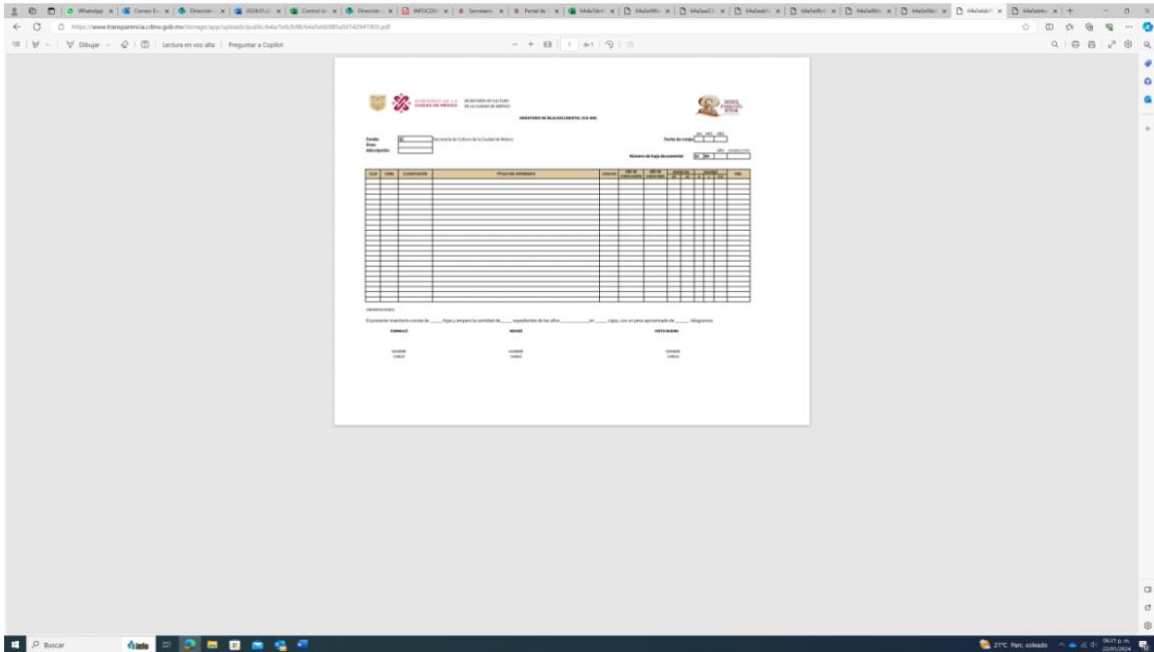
WhatsApp
Correo
Dirección
2024-01
Control
Dirección
INFOCDM
Secretaría
Portal de
https://www.transparencia.cdmx.gob.mx/storage/app/uploads/public/64a/5eb/b98/64a5ebb98 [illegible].pdf
Dibujar
Lectura en voz alta
Preguntar a Copilot
1
de 1

GOBIERNO DE LA CIUDAD DE MÉXICO
SECRETARÍA DE CULTURA DE LA CIUDAD DE MÉXICO

INVENTARIO DE BAJA DOCUMENTAL (CA-BA)

Fondo: SC Secretaría de Cultura de la Ciudad de México
Área:
Adscripción:

Fecha de cotejo:
Número de baja documental:

| CLAVE | SERIE | CLASIFICACIÓN | TÍTULO DEL EXPEDIENTE | FOLIOS | AÑO DE APERTURA | AÑO DE CONCLUSIÓN | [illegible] | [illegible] | OBS. |
|---|---|---|---|---|---|---|---|---|---|

OBSERVACIONES:

El presente inventario consta de ____ hojas y ampara la cantidad de ____ expedientes de los años ________ en ____ cajas, con un peso aproximado de ____ kilogramos.

FORMULÓ
REVISÓ
VISTO BUENO

NOMBRE
CARGO
NOMBRE
CARGO
NOMBRE
CARGO

Buscar
21°C Parc. soleado
06:21 p. m.
22/01/2024